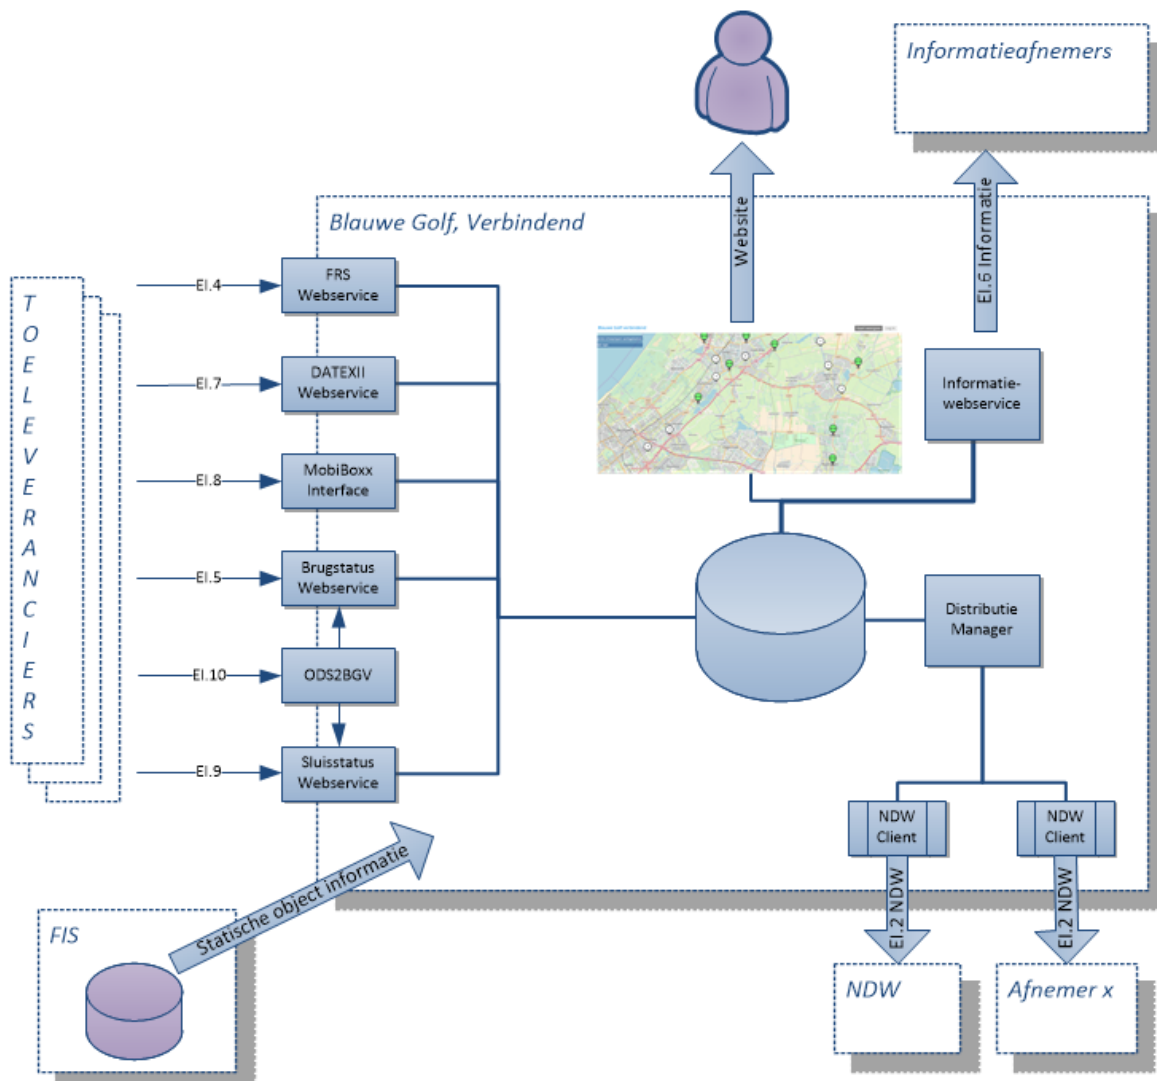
Informatieafnemers

Blauwe Golf, Verbindend

T O E L E V E R A N C I E R S

El.4
FRS Webservice

El.7
DATEXII Webservice

El.8
MobiBoxx Interface

El.5
Brugstatus Webservice

El.10
ODS2BGV

El.9
Sluisstatus Webservice

Website

El.6 Informatie

Informatie-webservice

Distributie Manager

NDW Client

NDW Client

El.2 NDW

El.2 NDW

Statische object informatie

FIS

NDW

Afnemer x